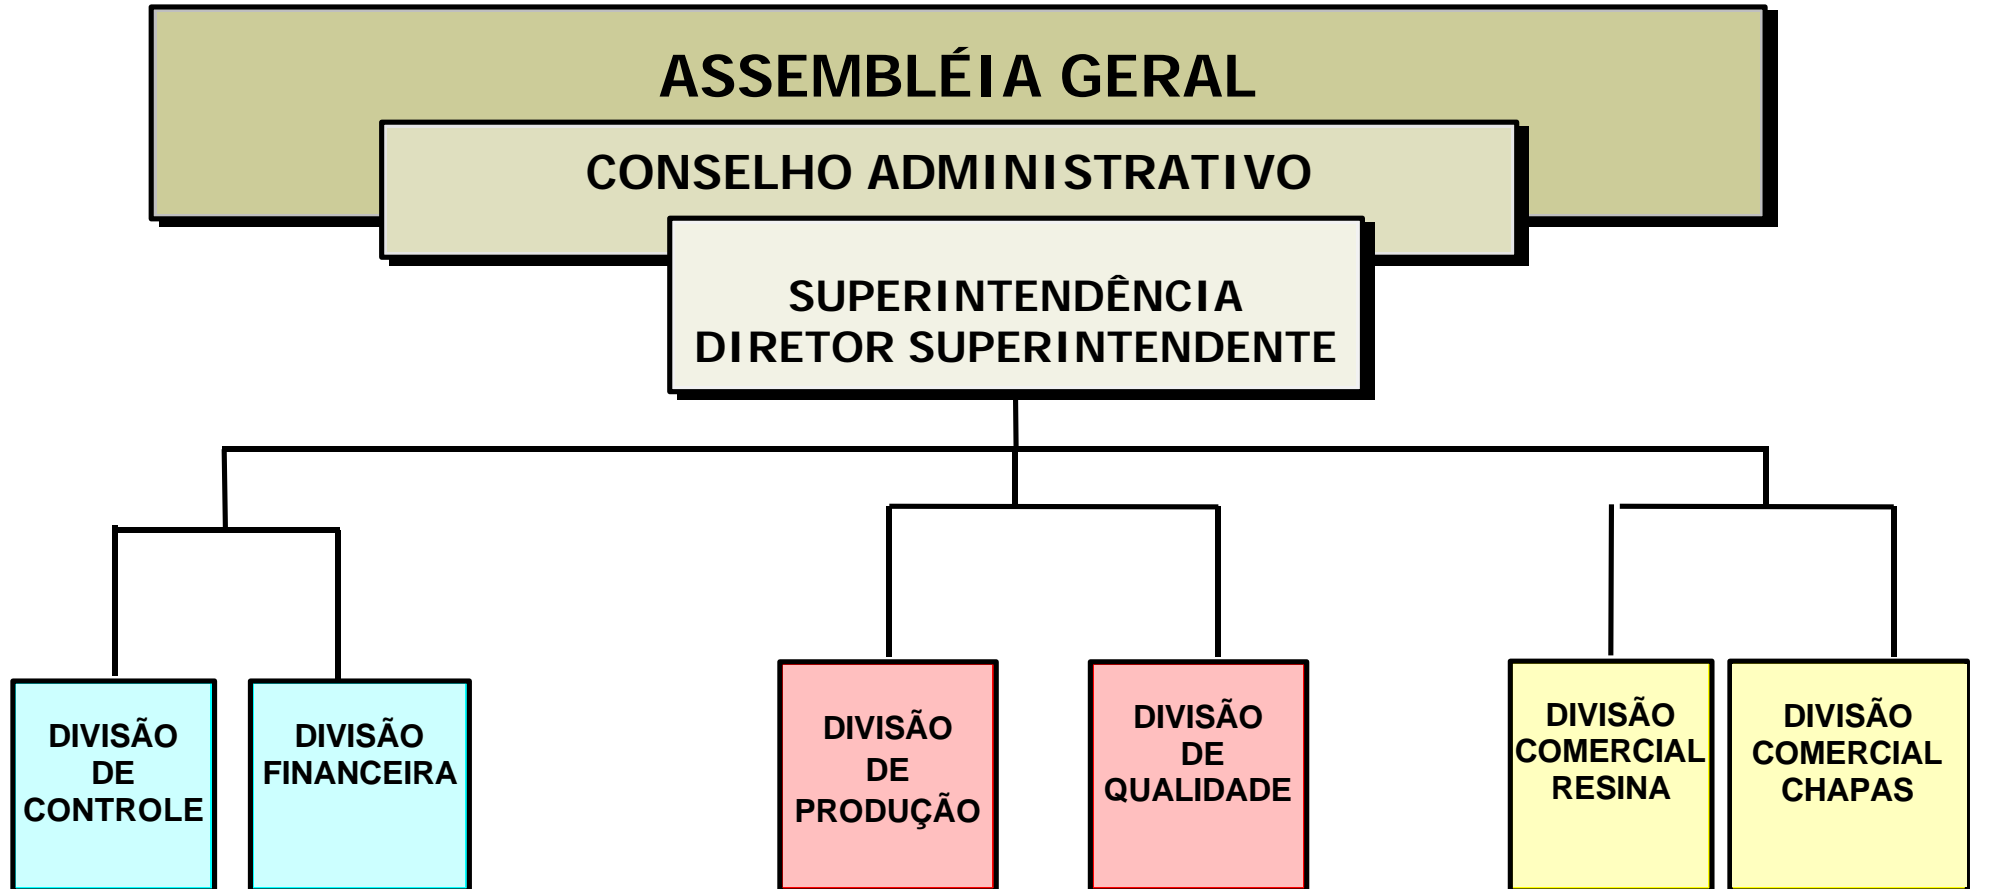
ASSEMBLÉIA GERAL

CONSELHO ADMINISTRATIVO

SUPERINTENDÊNCIA
DIRETOR SUPERINTENDENTE

DIVISÃO DE CONTROLE

DIVISÃO FINANCEIRA

DIVISÃO DE PRODUÇÃO

DIVISÃO DE QUALIDADE

DIVISÃO COMERCIAL RESINA

DIVISÃO COMERCIAL CHAPAS